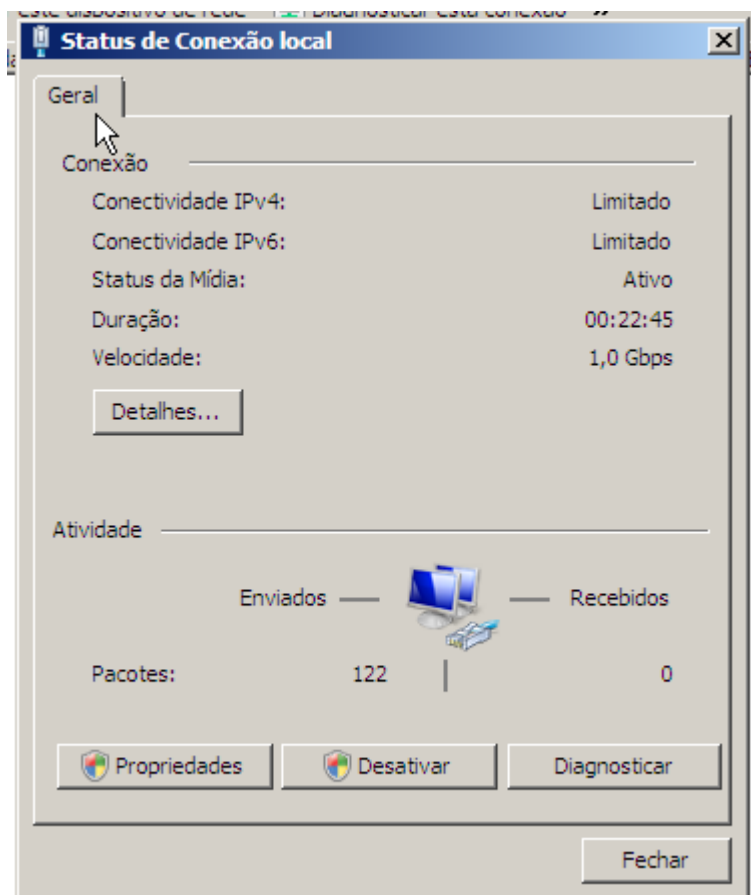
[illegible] dispositivo de rede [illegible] Diagnosticar esta conexão »

Status de Conexão local

Geral

Conexão
Conectividade IPv4: Limitado
Conectividade IPv6: Limitado
Status da Mídia: Ativo
Duração: 00:22:45
Velocidade: 1,0 Gbps

Detalhes...

Atividade
Enviados — — Recebidos
Pacotes: 122 | 0

Propriedades
Desativar
Diagnosticar

Fechar